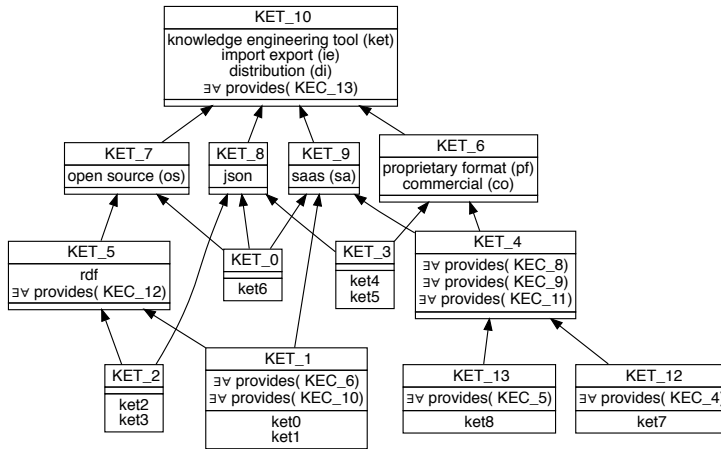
KET_10
knowledge engineering tool (ket)
import export (ie)
distribution (di)
∃∀ provides( KEC_13)

KET_7
open source (os)

KET_8
json

KET_9
saas (sa)

KET_6
proprietary format (pf)
commercial (co)

KET_5
rdf
∃∀ provides( KEC_12)

KET_0
ket6

KET_3
ket4
ket5

KET_4
∃∀ provides( KEC_8)
∃∀ provides( KEC_9)
∃∀ provides( KEC_11)

KET_2
ket2
ket3

KET_1
∃∀ provides( KEC_6)
∃∀ provides( KEC_10)
ket0
ket1

KET_13
∃∀ provides( KEC_5)
ket8

KET_12
∃∀ provides( KEC_4
ket7